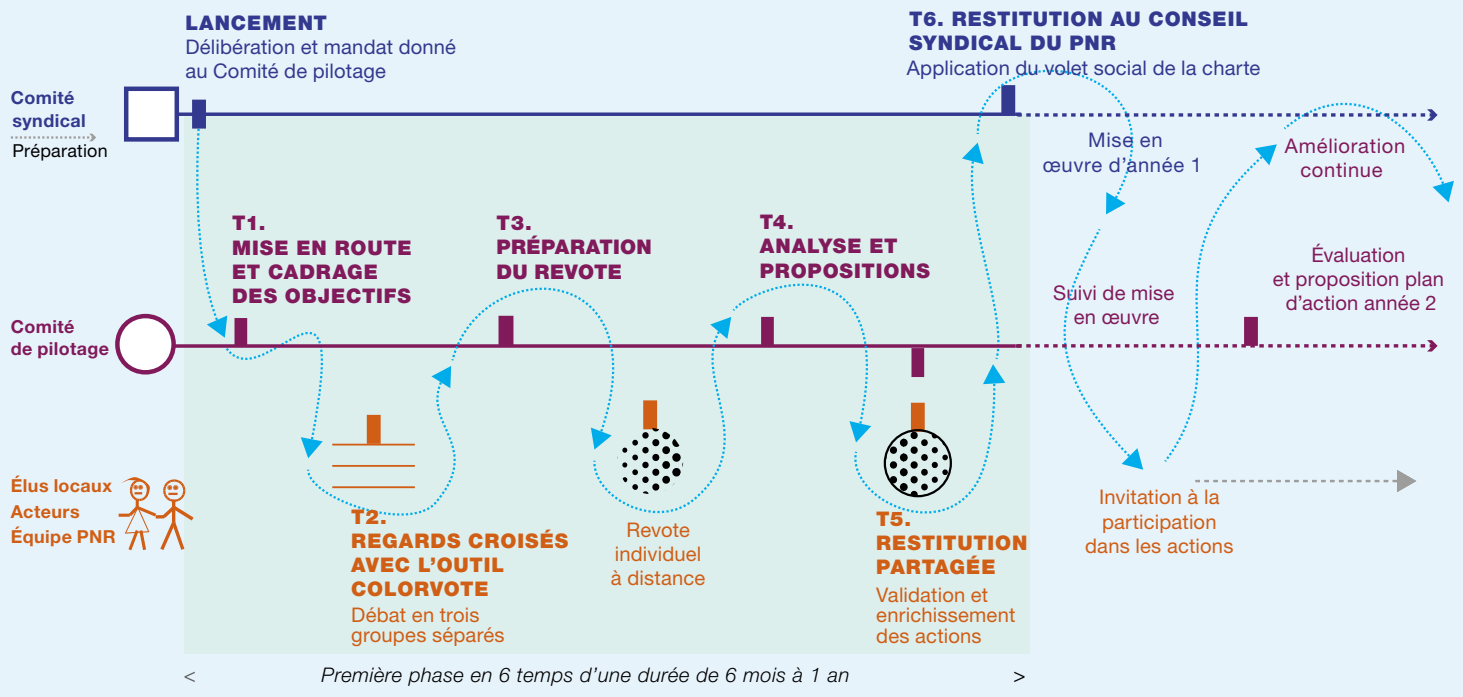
LANCEMENT
Délibération et mandat donné au Comité de pilotage

T6. RESTITUTION AU CONSEIL SYNDICAL DU PNR
Application du volet social de la charte

Comité syndical
Préparation

Mise en œuvre d'année 1

Amélioration continue

T1.
MISE EN ROUTE ET CADRAGE DES OBJECTIFS

T3.
PRÉPARATION DU REVOTE

T4.
ANALYSE ET PROPOSITIONS

Évaluation et proposition plan d'action année 2

Suivi de mise en œuvre

Comité de pilotage

Élus locaux
Acteurs
Équipe PNR

T2.
REGARDS CROISÉS AVEC L'OUTIL COLORVOTE
Débat en trois groupes séparés

Revote individuel à distance

T5.
RESTITUTION PARTAGÉE
Validation et enrichissement des actions

Invitation à la participation dans les actions

< Première phase en 6 temps d'une durée de 6 mois à 1 an >